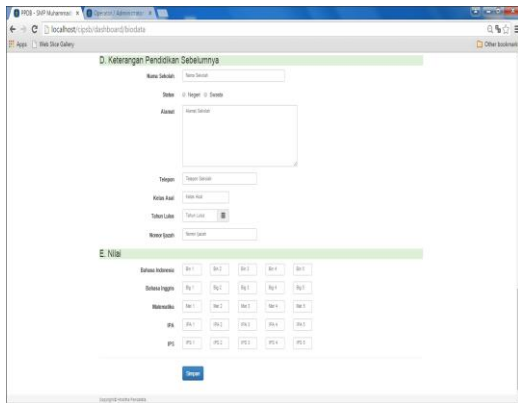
PPDB - SMP Muhammadi ×
Operator | Administrato ×
localhost/ppdb/dashboard/biodata
Apps
Web Slice Gallery
Other bookmarks

D. Keterangan Pendidikan Sebelumnya

Nama Sekolah
Nama Sekolah

Status
Negeri
Swasta

Alamat
Alamat Sekolah

Telepon
Telepon Sekolah

Kelas Asal
Kelas Asal

Tahun Lulus
Tahun Lulus

Nomor Ijazah
Nomor Ijazah

E. Nilai

Bahasa Indonesia
Bin 1
Bin 2
Bin 3
Bin 4
Bin 5

Bahasa Inggris
Big 1
Big 2
Big 3
Big 4
Big 5

Matematika
Mat 1
Mat 2
Mat 3
Mat 4
Mat 5

IPA
IPA 1
IPA 2
IPA 3
IPA 4
IPA 5

IPS
IPS 1
IPS 2
IPS 3
IPS 4
IPS 5

Simpan

Copyright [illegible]